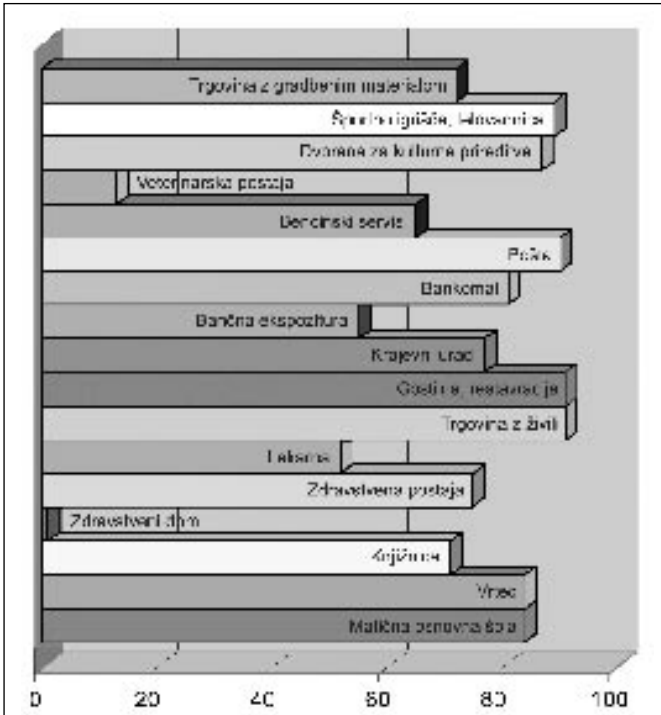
Trgovina z gradbenim materialom
Športna igrišča, telovadnica
Dvorana za kulturne prireditve
Veterinarska postaja
Bencinski servis
Pošta
Bankomat
Bančna ekspozitura
Krajevni urad
Gostilna, restavracija
Trgovina z živili
Lekarna
Zdravstvena postaja
Zdravstveni dom
Knjižnica
Vrtec
Matična osnovna šola
0
20
40
60
80
100